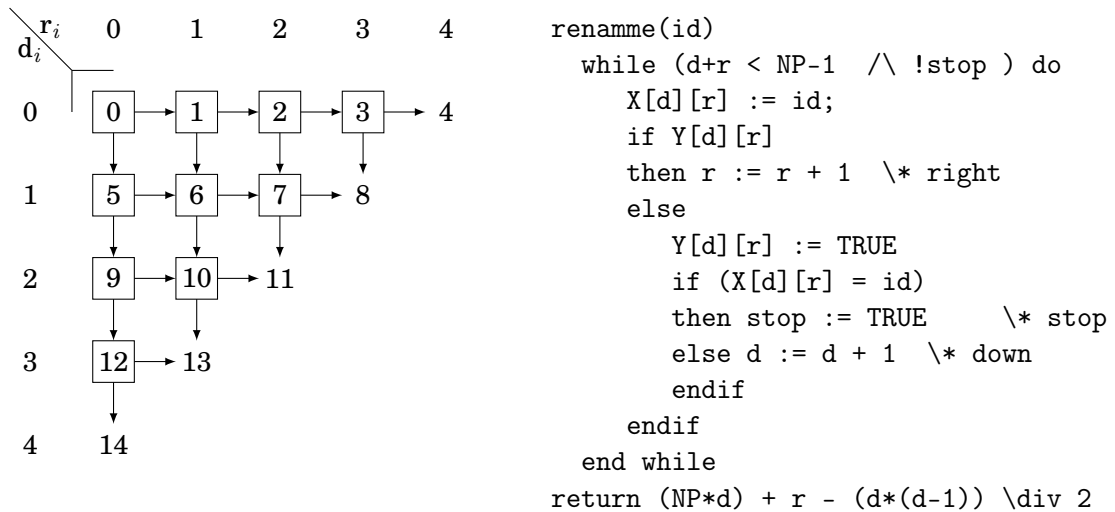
$r_i$ 0 1 2 3 4
$d_i$

0 0 1 2 3 4
1 5 6 7 8
2 9 10 11
3 12 13
4 14

renamme(id)
while (d+r < NP-1 /\ !stop ) do
X[d][r] := id;
if Y[d][r]
then r := r + 1 \* right
else
Y[d][r] := TRUE
if (X[d][r] = id)
then stop := TRUE \* stop
else d := d + 1 \* down
endif
endif
end while
return (NP*d) + r - (d*(d-1)) \div 2